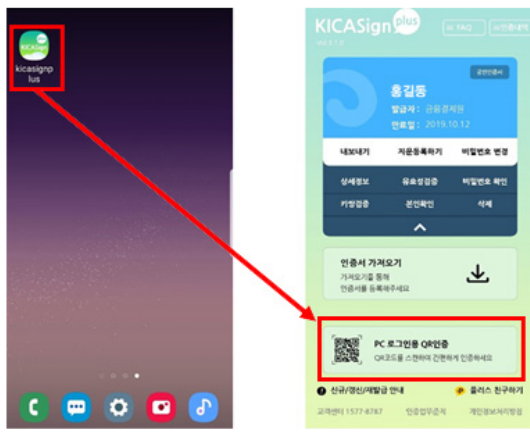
KICASign plus
kicasignplus

KICASign plus
FAQ
인증서

공인인증서
홍길동
발급자 : 금융결제원
만료일 : 2019.10.12

내보내기
지문등록하기
비밀번호 변경

상세정보
유효성검증
비밀번호 확인
키쌍검증
본인확인
삭제

인증서 가져오기
가져오기를 통해 인증서를 등록하세요

PC 로그인용 QR인증
QR코드를 스캔하여 간편하게 인증하세요

신규/갱신/재발급 안내
플러스 친구하기

고객센터 1577-8787
인증업무준칙
개인정보처리방침